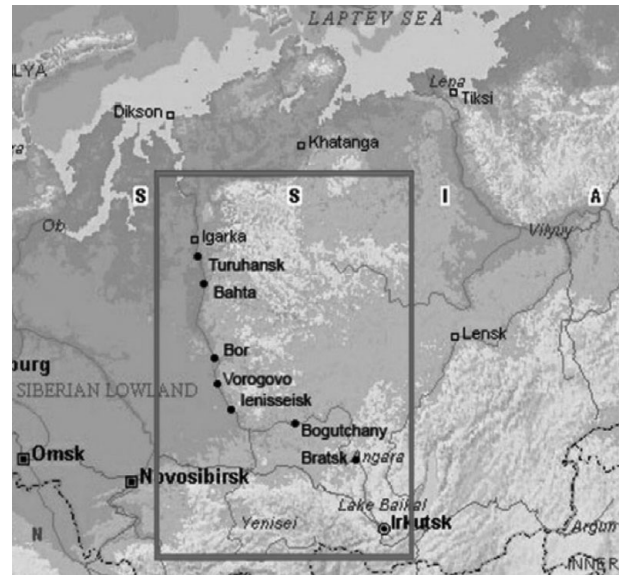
LAPTEV SEA
LYA
Lena
Tiksi
Dikson
Khatanga
ra
S
S
I
A
Ob
Vilyuy
Igarka
Turuhansk
Bahta
Lensk
Bor
burg
Vorogovo
SIBERIAN LOWLAND
Ienisseisk
Bogutchany
Omsk
Bratsk
Angara
Novosibirsk
Lake Baikal
N
Yenisei
Irkutsk
Argun
INNER